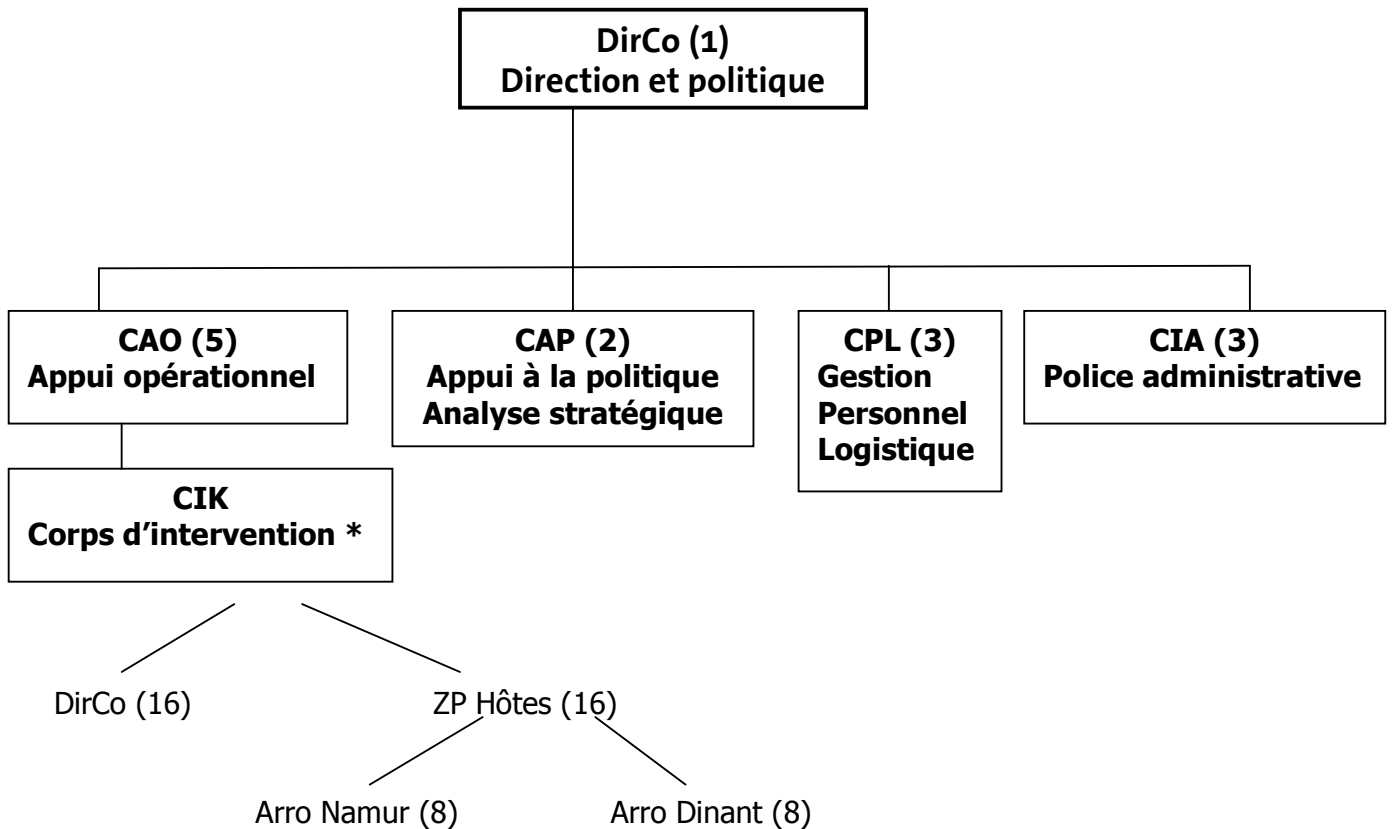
DirCo (1)
Direction et politique

CAO (5)
Appui opérationnel

CAP (2)
Appui à la politique
Analyse stratégique

CPL (3)
Gestion
Personnel
Logistique

CIA (3)
Police administrative

CIK
Corps d'intervention *

DirCo (16)

ZP Hôtes (16)

Arro Namur (8)

Arro Dinant (8)